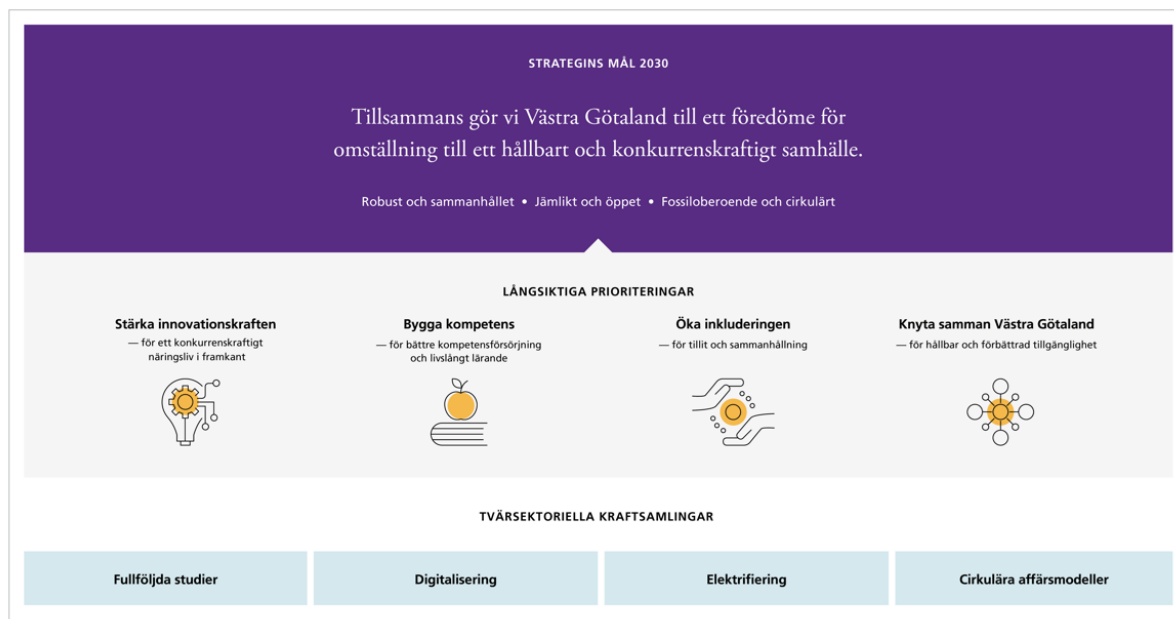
STRATEGINS MÅL 2030

Tillsammans gör vi Västra Götaland till ett föredöme för omställning till ett hållbart och konkurrenskraftigt samhälle.

Robust och sammanhållet • Jämlikt och öppet • Fossiloberoende och cirkulärt

LÅNGSIKTIGA PRIORITERINGAR

Stärka innovationskraften
— för ett konkurrenskraftigt näringsliv i framkant

Bygga kompetens
— för bättre kompetensförsörjning och livslångt lärande

Öka inkluderingen
— för tillit och sammanhållning

Knyta samman Västra Götaland
— för hållbar och förbättrad tillgänglighet

TVÄRSEKTORIELLA KRAFTSAMLINGAR

| Fullföljda studier | Digitalisering | Elektrifiering | Cirkulära affärsmodeller |